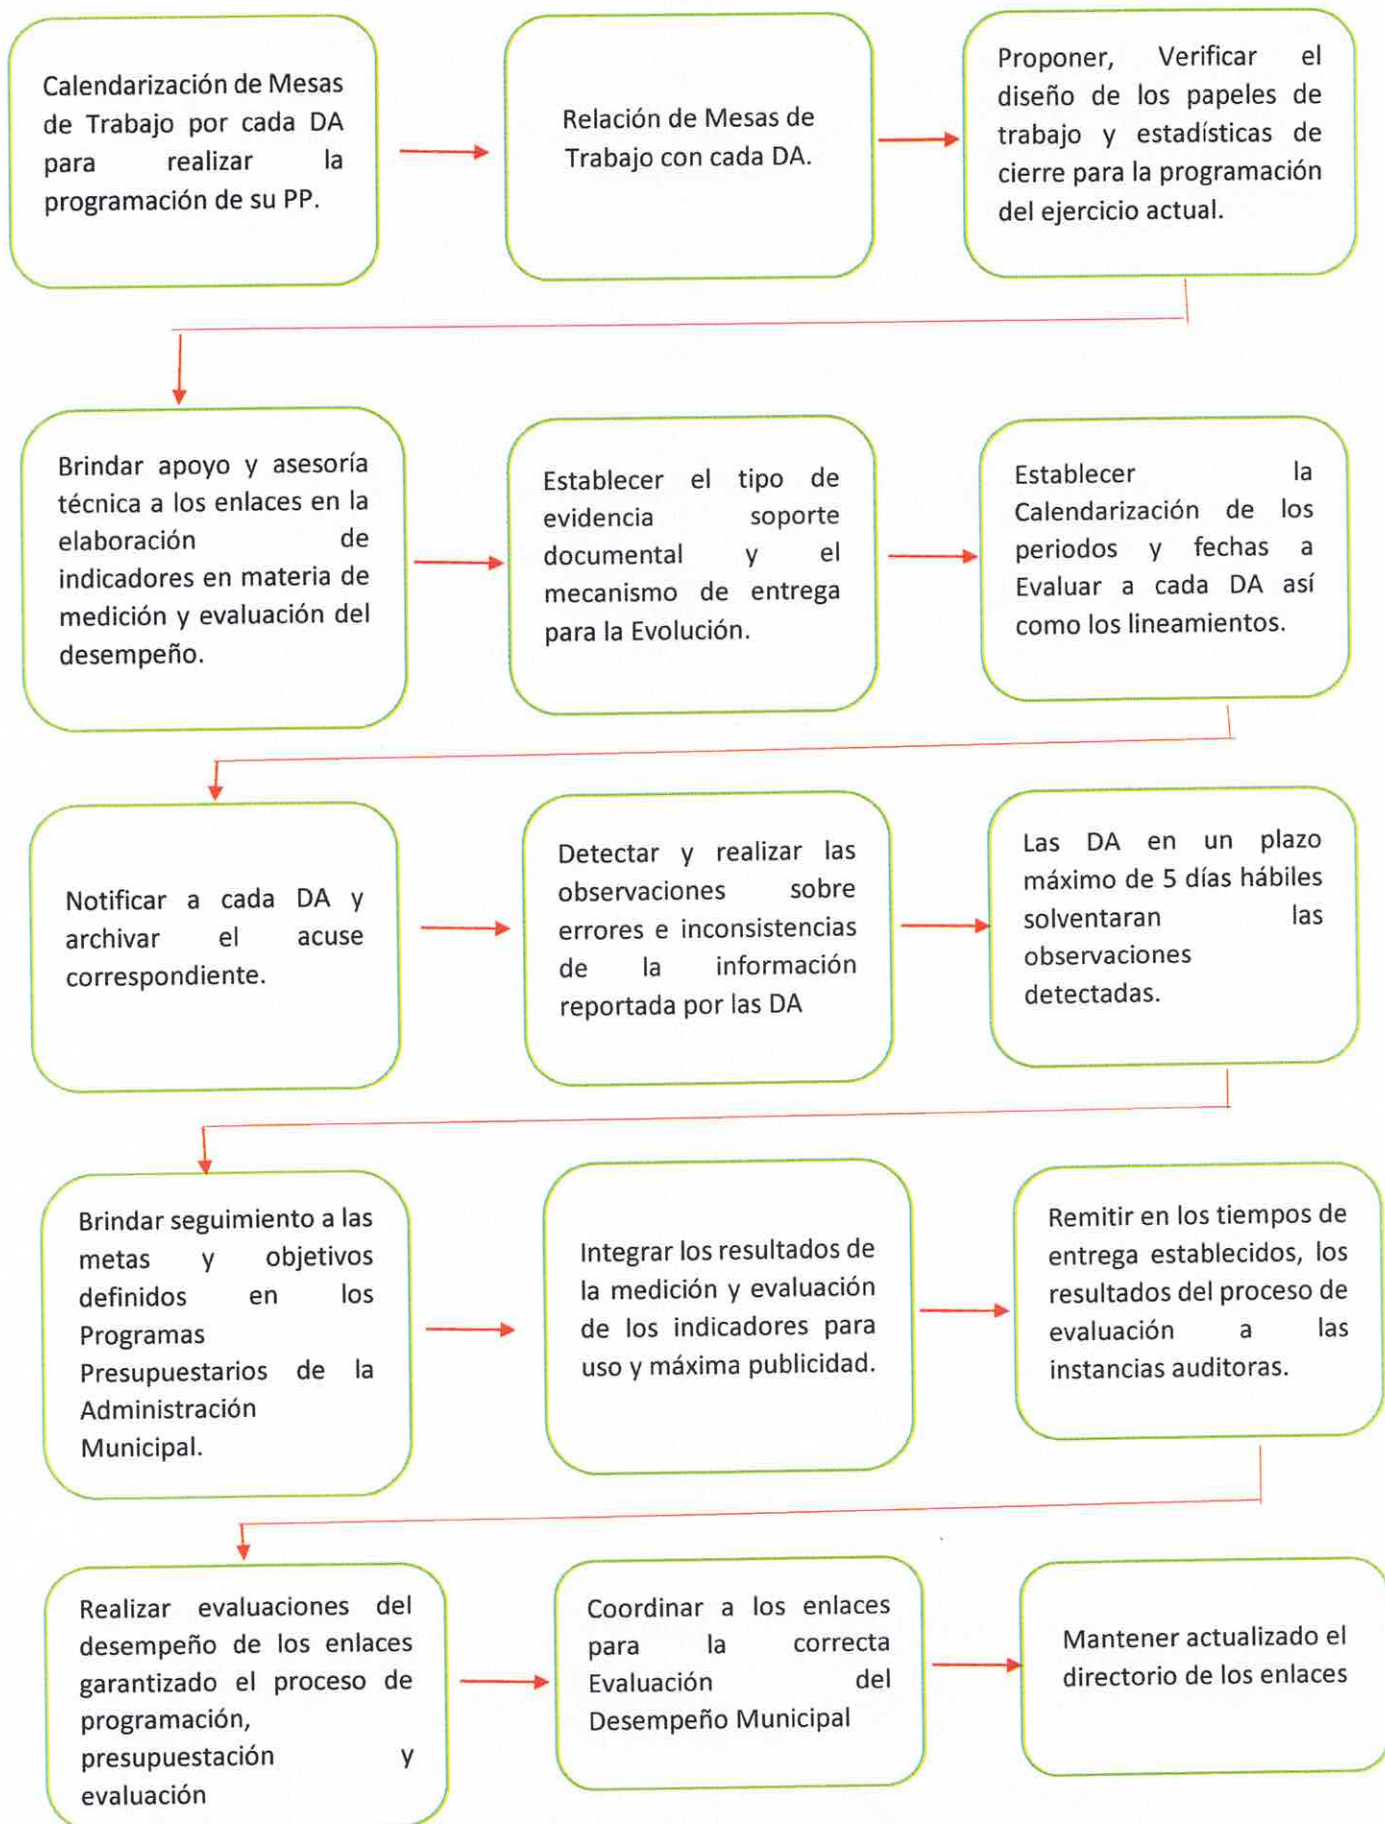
Calendarización de Mesas de Trabajo por cada DA para realizar la programación de su PP.

Relación de Mesas de Trabajo con cada DA.

Proponer, Verificar el diseño de los papeles de trabajo y estadísticas de cierre para la programación del ejercicio actual.

Brindar apoyo y asesoría técnica a los enlaces en la elaboración de indicadores en materia de medición y evaluación del desempeño.

Establecer el tipo de evidencia soporte documental y el mecanismo de entrega para la Evolución.

Establecer la Calendarización de los periodos y fechas a Evaluar a cada DA así como los lineamientos.

Notificar a cada DA y archivar el acuse correspondiente.

Detectar y realizar las observaciones sobre errores e inconsistencias de la información reportada por las DA

Las DA en un plazo máximo de 5 días hábiles solventaran las observaciones detectadas.

Brindar seguimiento a las metas y objetivos definidos en los Programas Presupuestarios de la Administración Municipal.

Integrar los resultados de la medición y evaluación de los indicadores para uso y máxima publicidad.

Remitir en los tiempos de entrega establecidos, los resultados del proceso de evaluación a las instancias auditoras.

Realizar evaluaciones del desempeño de los enlaces garantizado el proceso de programación, presupuestación y evaluación

Coordinar a los enlaces para la correcta Evaluación del Desempeño Municipal

Mantener actualizado el directorio de los enlaces